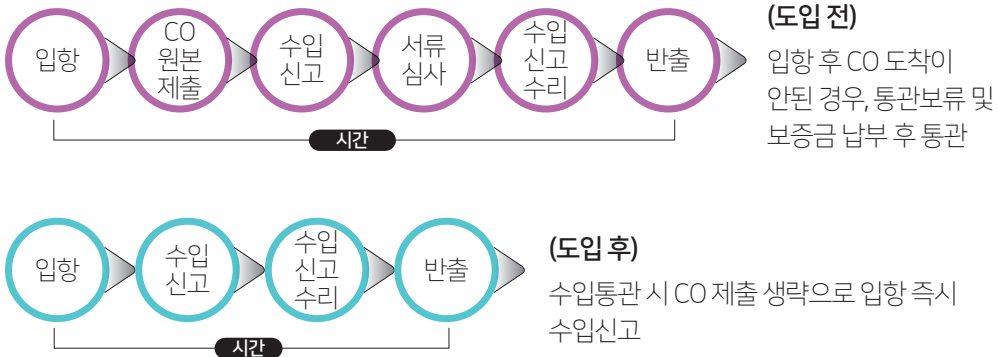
입항

CO 원본 제출

수입 신고

서류 심사

수입 신고 수리

반출

시간

(도입 전)

입항 후 CO 도착이 안된 경우, 통관보류 및 보증금 납부 후 통관

입항

수입 신고

수입 신고 수리

반출

시간

(도입 후)

수입통관 시 CO 제출 생략으로 입항 즉시 수입신고